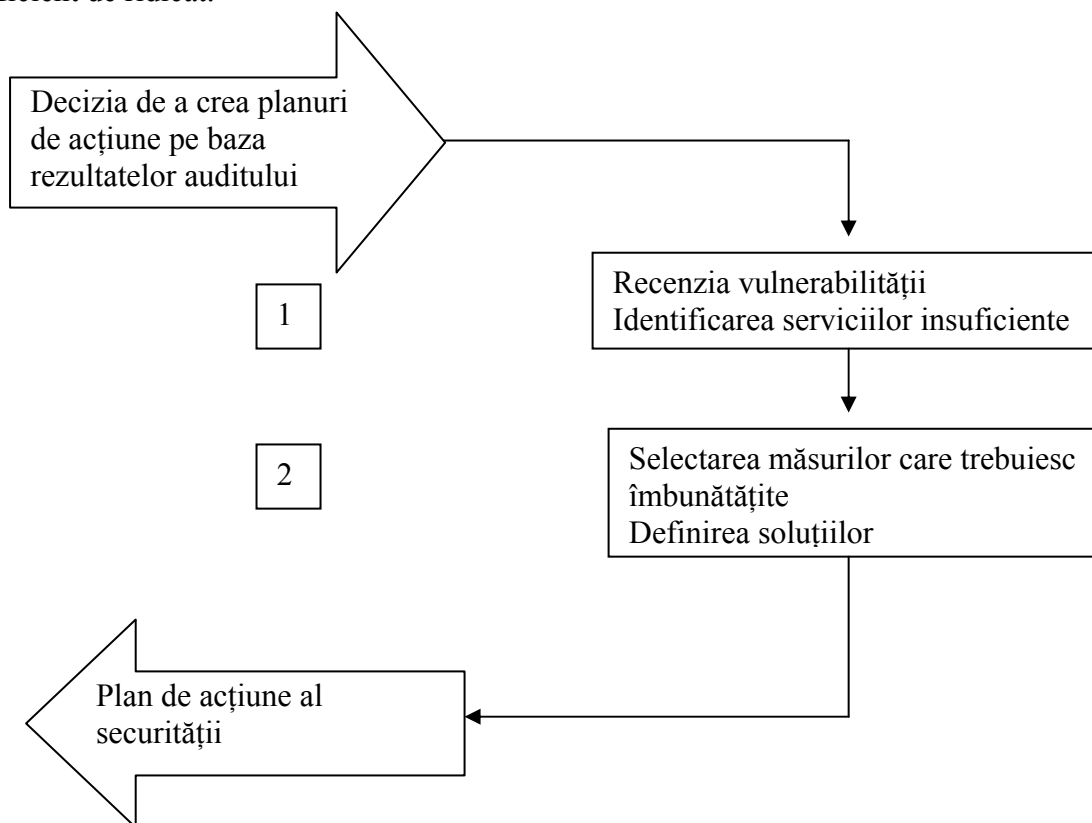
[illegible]

Decizia de a crea planuri de acțiune pe baza rezultatelor auditului

1

Recenzia vulnerabilității
Identificarea serviciilor insuficiente

2

Selectarea măsurilor care trebuiesc îmbunătățite
Definirea soluțiilor

Plan de acțiune al securității